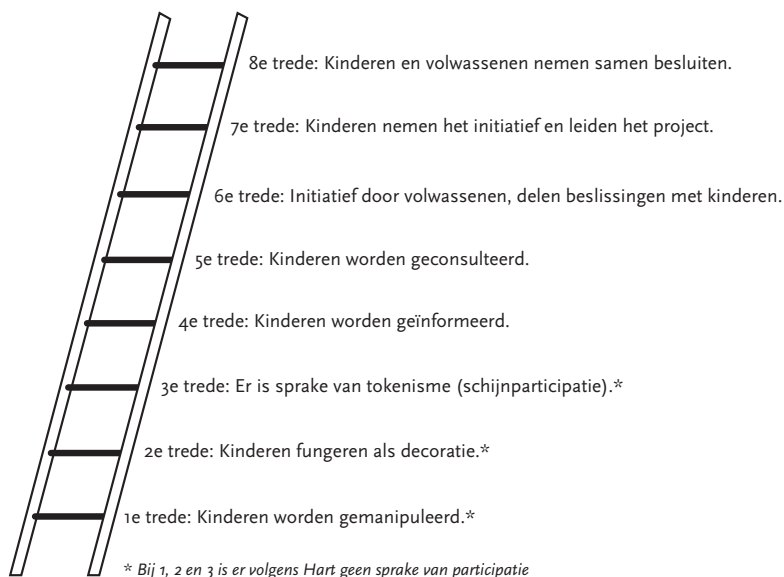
8e trede: Kinderen en volwassenen nemen samen besluiten.

7e trede: Kinderen nemen het initiatief en leiden het project.

6e trede: Initiatief door volwassenen, delen beslissingen met kinderen.

5e trede: Kinderen worden geconsulteerd.

4e trede: Kinderen worden geïnformeerd.

3e trede: Er is sprake van tokenisme (schijnparticipatie).*

2e trede: Kinderen fungeren als decoratie.*

1e trede: Kinderen worden gemanipuleerd.*

* Bij 1, 2 en 3 is er volgens Hart geen sprake van participatie